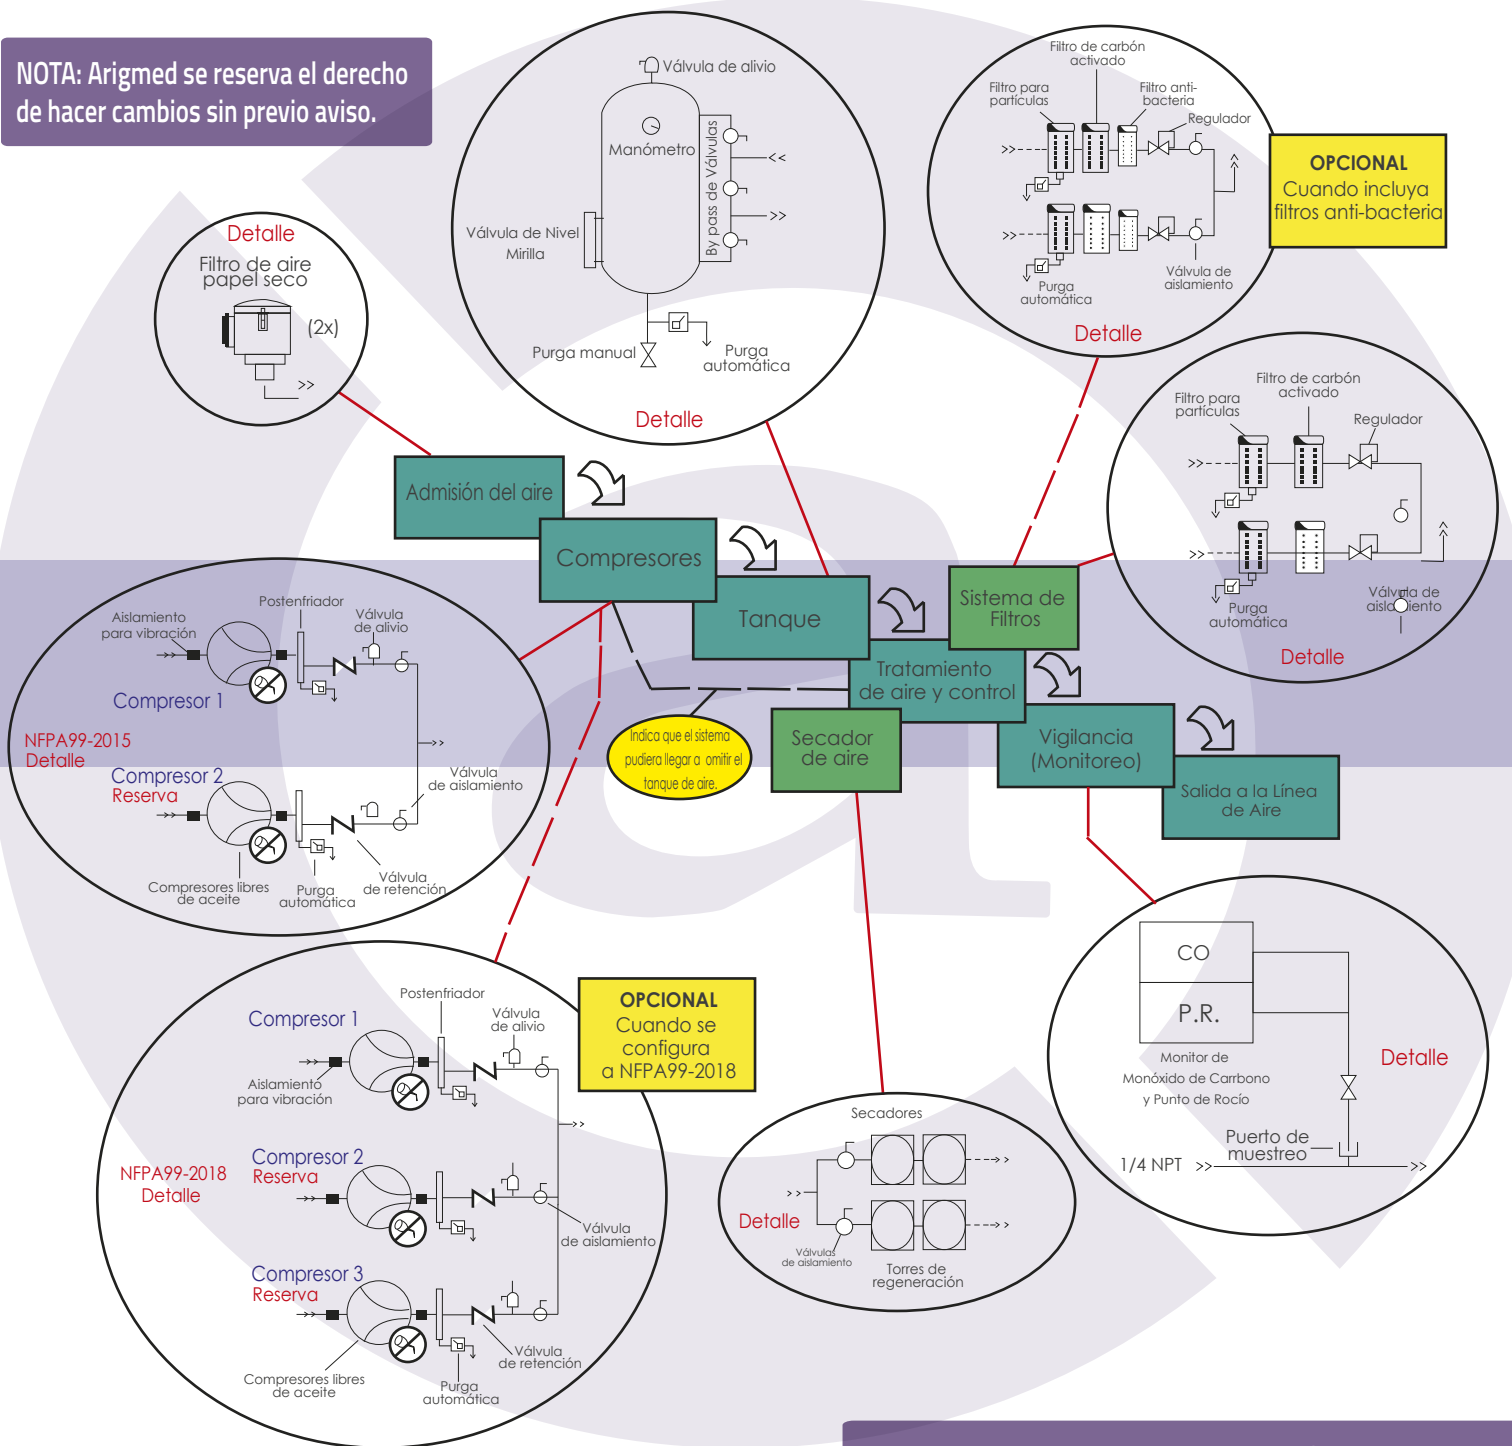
NOTA: Arigmed se reserva el derecho de hacer cambios sin previo aviso.

Detalle
Filtro de aire papel seco
(2x)

Válvula de alivio
Manómetro
By pass de Válvulas
Válvula de Nivel
Mirilla
Purga manual
Purga automática
Detalle

Filtro de carbón activado
Filtro para partículas
Filtro anti-bacteria
Regulador
Purga automática
Válvula de aislamiento
Detalle

OPCIONAL
Cuando incluya filtros anti-bacteria

Filtro de carbón activado
Filtro para partículas
Regulador
Purga automática
Válvula de aislamiento
Detalle

Admisión del aire
Compresores
Tanque
Sistema de Filtros
Tratamiento de aire y control
Secador de aire
Vigilancia (Monitoreo)
Salida a la Línea de Aire

Indica que el sistema pudiera llegar a omitir el tanque de aire.

Aislamiento para vibración
Postenfriador
Válvula de alivio
Compresor 1
NFPA99-2015
Detalle
Compresor 2
Reserva
Válvula de aislamiento
Compresores libres de aceite
Purga automática
Válvula de retención

Postenfriador
Válvula de alivio
Compresor 1
Aislamiento para vibración
OPCIONAL
Cuando se configura a NFPA99-2018
NFPA99-2018
Detalle
Compresor 2
Reserva
Válvula de aislamiento
Compresor 3
Reserva
Válvula de retención
Compresores libres de aceite
Purga automática

Secadores
Detalle
Válvulas de aislamiento
Torres de regeneración

CO
P.R.
Monitor de Monóxido de Carrbono y Punto de Rocío
Detalle
Puerto de muestreo
1/4 NPT